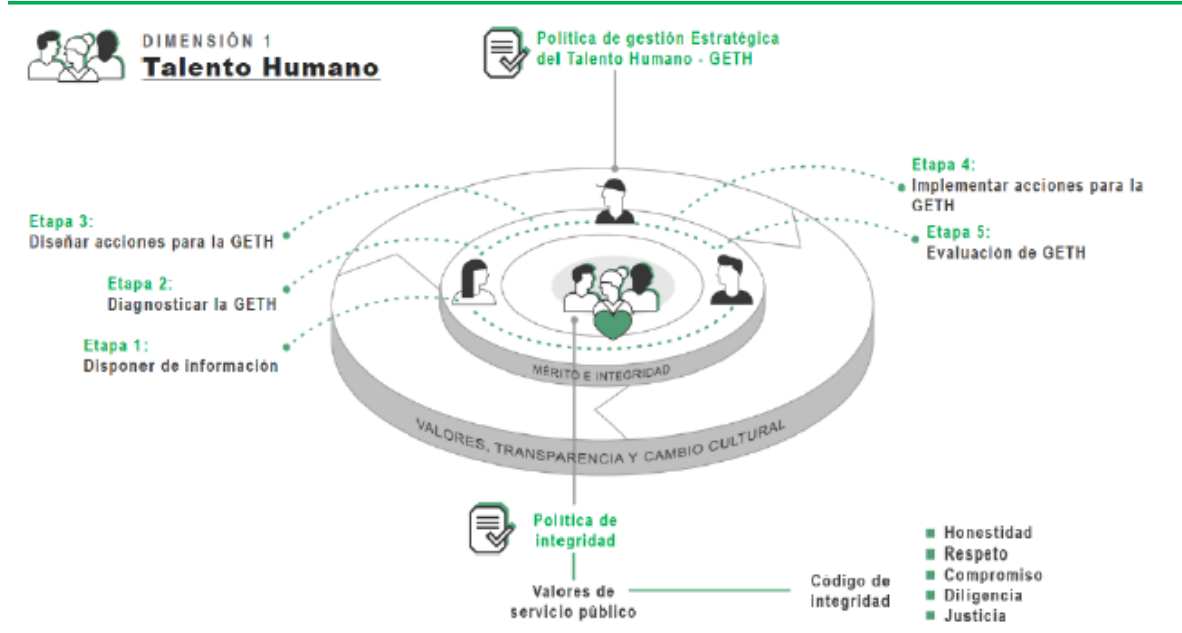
DIMENSIÓN 1
Talento Humano

Politica de gestión Estratégica del Talento Humano - GETH

Etapa 3:
Diseñar acciones para la GETH

Etapa 2:
Diagnosticar la GETH

Etapa 1:
Disponer de información

Etapa 4:
Implementar acciones para la GETH

Etapa 5:
Evaluación de GETH

MÉRITO E INTEGRIDAD

VALORES, TRANSPARENCIA Y CAMBIO CULTURAL

Politica de integridad

Valores de servicio público

Codigo de integridad

- Honestidad
- Respeto
- Compromiso
- Diligencia
- Justicia